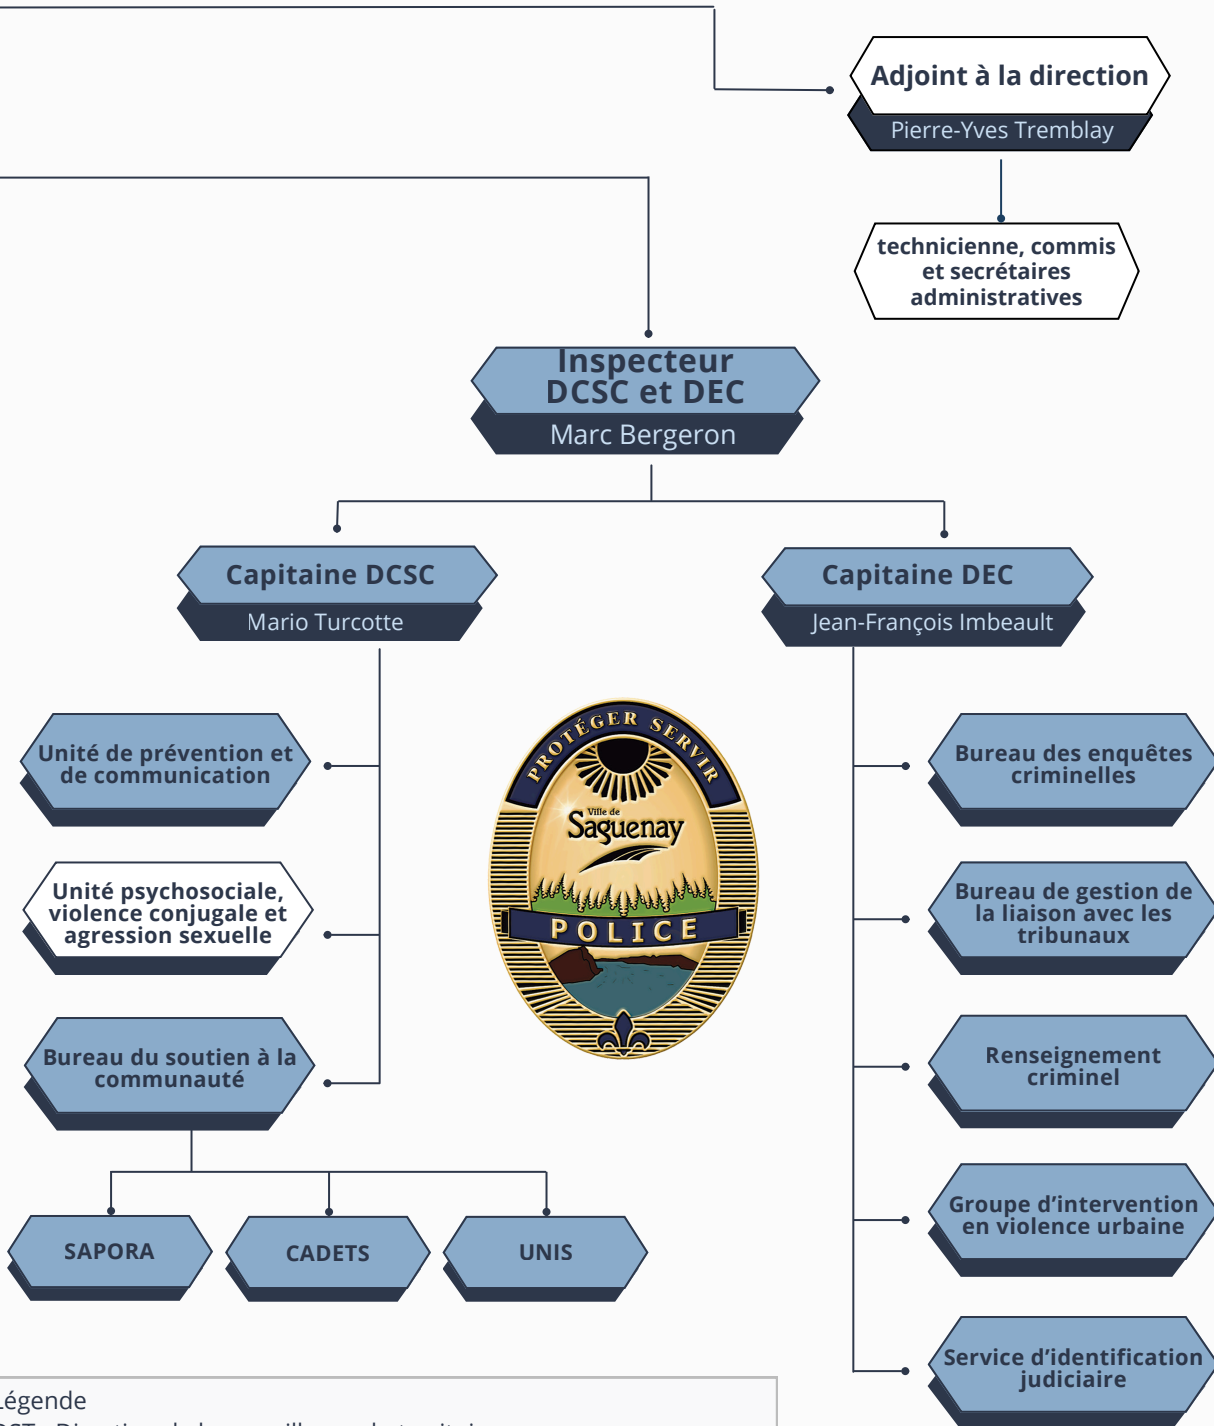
Adjoint à la direction
Pierre-Yves Tremblay

technicienne, commis et secrétaires administratives

Inspecteur DCSC et DEC
Marc Bergeron

Capitaine DCSC
Mario Turcotte

Capitaine DEC
Jean-François Imbeault

Unité de prévention et de communication

Unité psychosociale, violence conjugale et agression sexuelle

Bureau du soutien à la communauté

PROTÉGER SERVIR
Ville de Saguenay
POLICE

Bureau des enquêtes criminelles

Bureau de gestion de la liaison avec les tribunaux

Renseignement criminel

Groupe d'intervention en violence urbaine

Service d'identification judiciaire

SAPORA

CADETS

UNIS

Légende
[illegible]